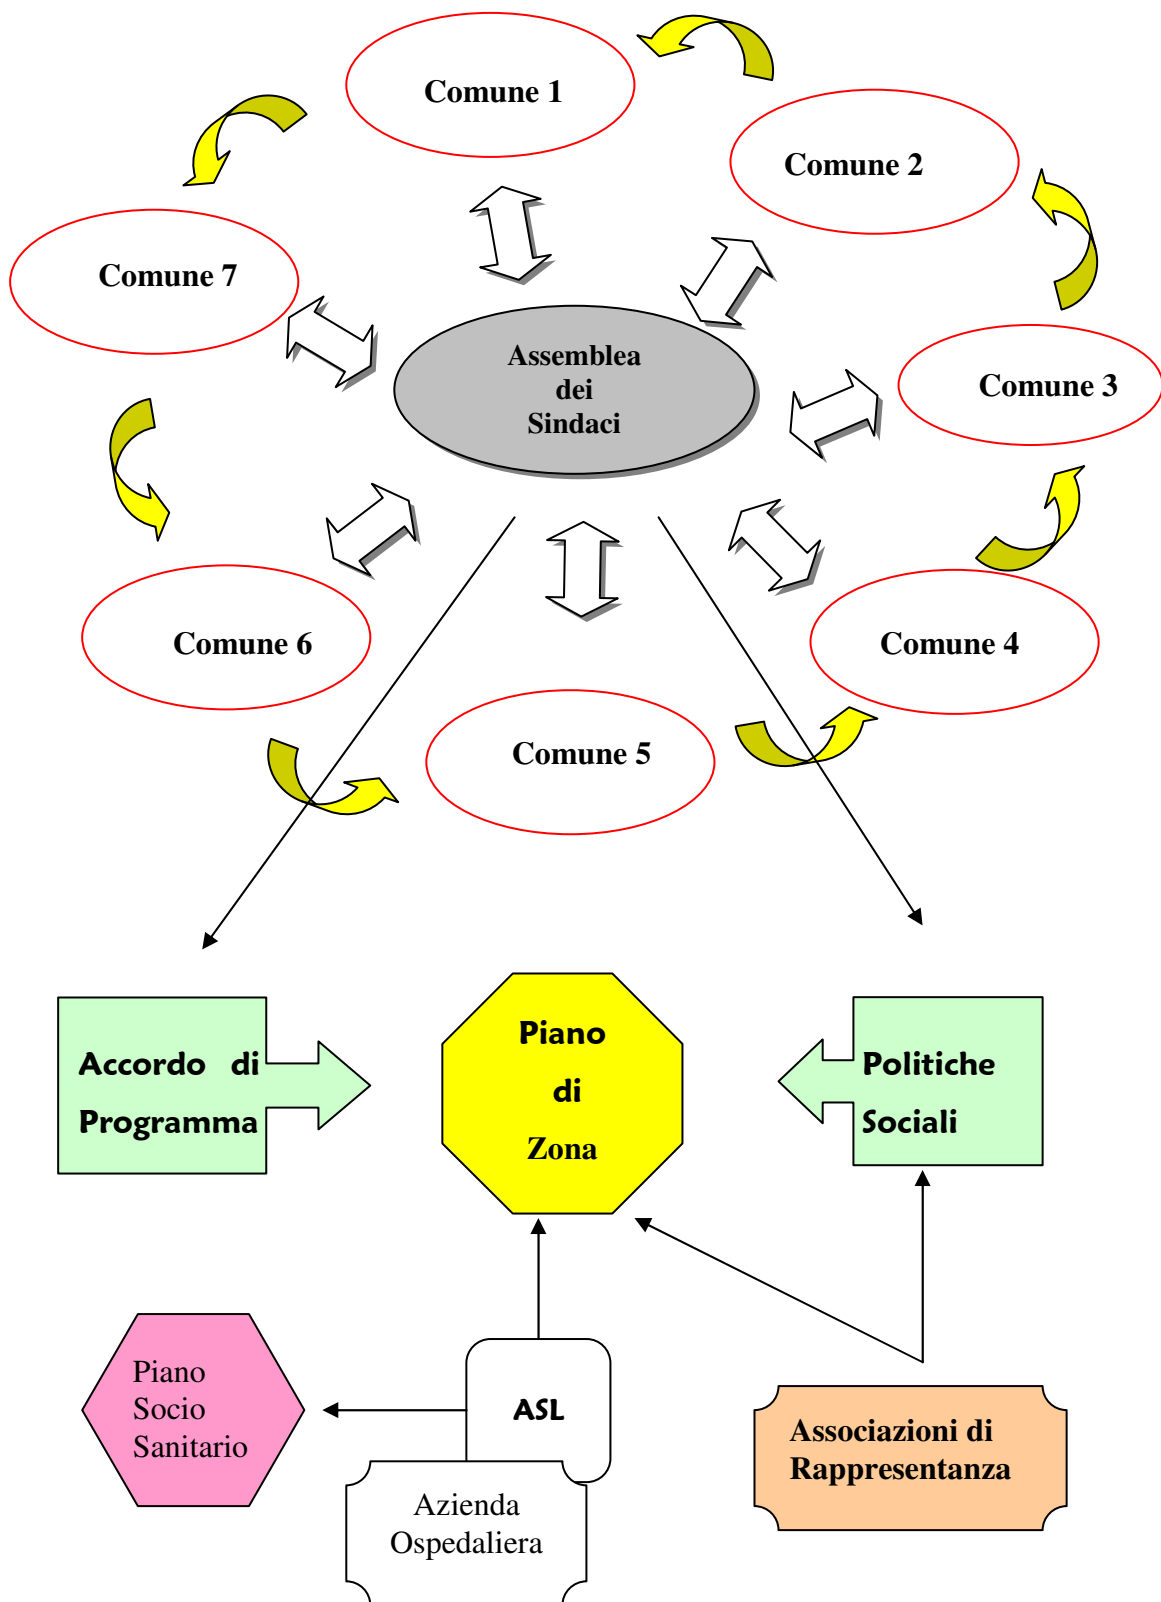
Comune 1

Comune 2

Comune 7

Assemblea dei Sindaci

Comune 3

Comune 6

Comune 4

Comune 5

Accordo di Programma

Piano di Zona

Politiche Sociali

Piano Socio Sanitario

ASL

Associazioni di Rappresentanza

Azienda Ospedaliera